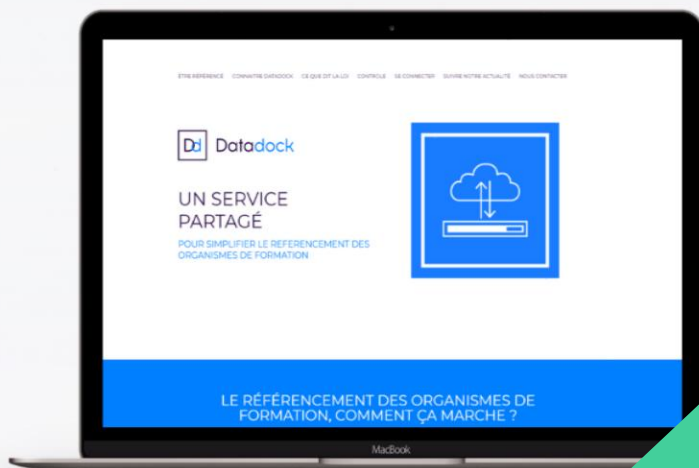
ÊTRE RÉFÉRENCÉ CONNAITRE DATADOCK CE QUE DIT LA LOI CONTRÔLE SE CONNECTER SUIVRE NOTRE ACTUALITÉ NOUS CONTACTER

Dd Datadock

UN SERVICE PARTAGÉ

POUR SIMPLIFIER LE REFERENCEMENT DES ORGANISMES DE FORMATION

LE RÉFÉRENCEMENT DES ORGANISMES DE FORMATION, COMMENT ÇA MARCHE ?

MacBook